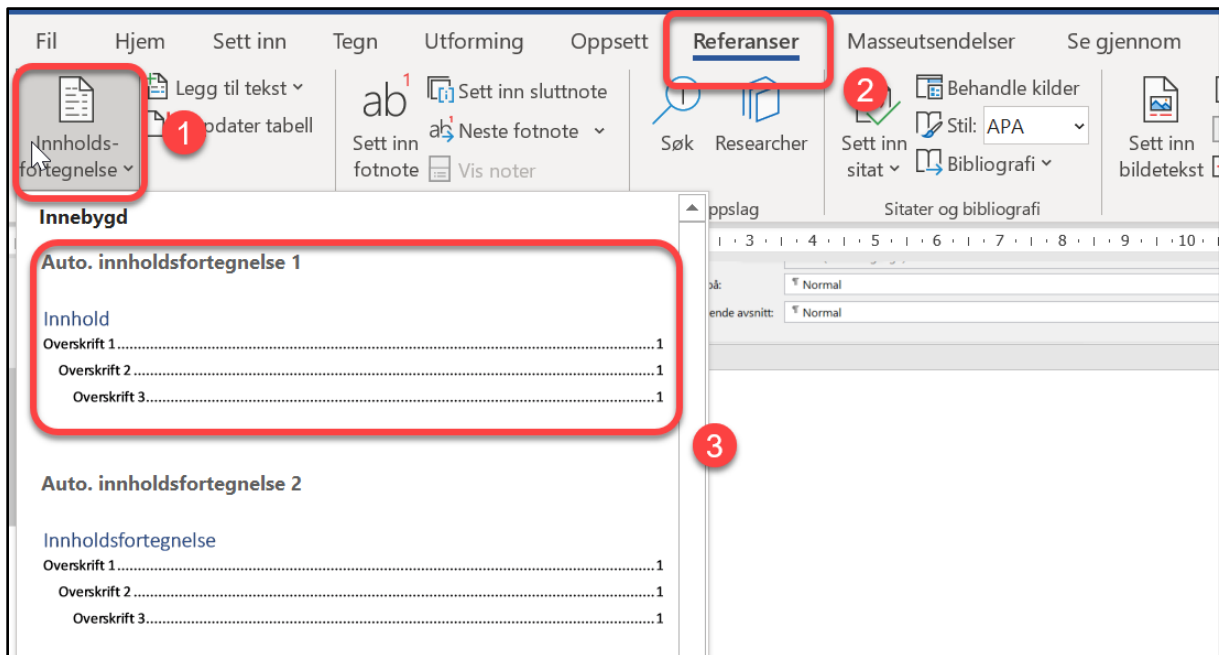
Fil Hjem Sett inn Tegn Utforming Oppsett Referanser Masseutsendelser Se gjennom

Innholdsfortegnelse
Legg til tekst
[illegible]odater tabell
1

Sett inn fotnote
Sett inn sluttnote
Neste fotnote
Vis noter

Søk Researcher
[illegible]ppslag

2
Sett inn sitat
Behandle kilder
Stil: APA
Bibliografi
Sitater og bibliografi

Sett inn bildetekst

Innebygd

Auto. innholdsfortegnelse 1

Innhold
Overskrift 1.......................................................1
Overskrift 2.......................................................1
Overskrift 3.......................................................1

3

Auto. innholdsfortegnelse 2

Innholdsfortegnelse
Overskrift 1.......................................................1
Overskrift 2.......................................................1
Overskrift 3.......................................................1

3 · 4 · 5 · 6 · 7 · 8 · 9 · 10
på: Normal
ende avsnitt: Normal